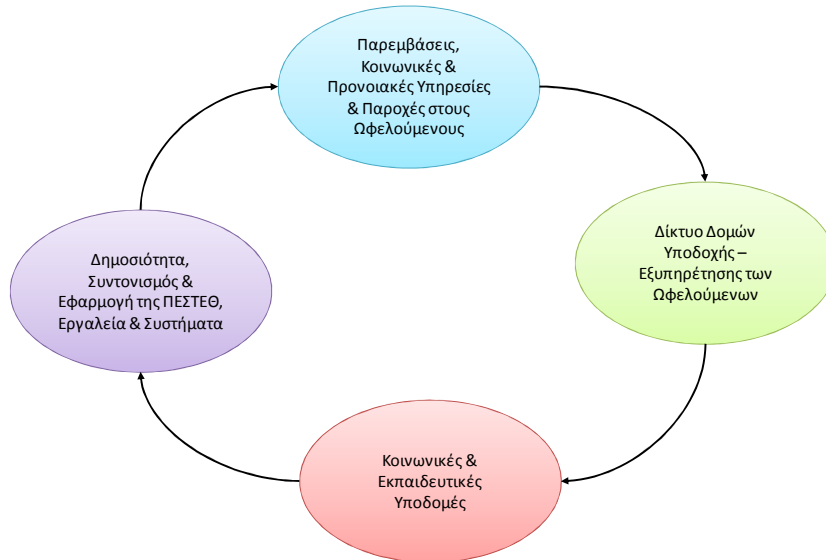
Παρεμβάσεις, Κοινωνικές & Προνοιακές Υπηρεσίες & Παροχές στους Ωφελούμενους

Δίκτυο Δομών Υποδοχής – Εξυπηρέτησης των Ωφελούμενων

Κοινωνικές & Εκπαιδευτικές Υποδομές

Δημοσιότητα, Συντονισμός & Εφαρμογή της ΠΕΣΤΕΘ, Εργαλεία & Συστήματα